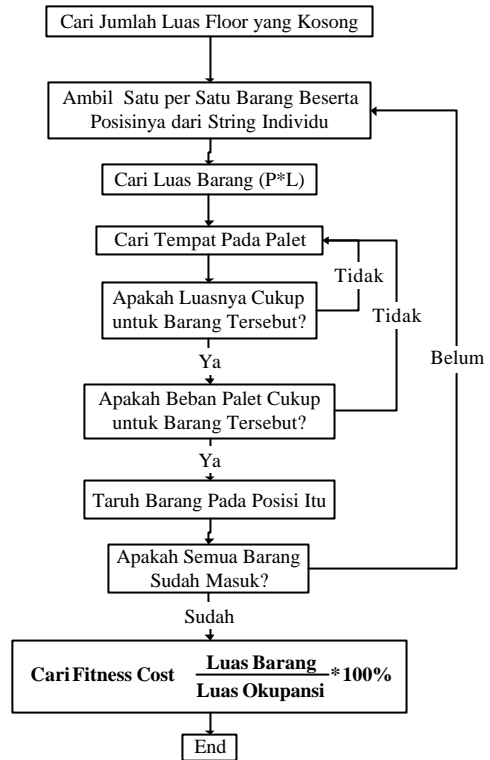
Cari Jumlah Luas Floor yang Kosong

Ambil Satu per Satu Barang Beserta Posisinya dari String Individu

Cari Luas Barang (P*L)

Cari Tempat Pada Palet

Apakah Luasnya Cukup untuk Barang Tersebut?

Tidak

Tidak

Ya

Belum

Apakah Beban Palet Cukup untuk Barang Tersebut?

Ya

Taruh Barang Pada Posisi Itu

Apakah Semua Barang Sudah Masuk?

Sudah

Cari Fitness Cost $\frac{\text{Luas Barang}}{\text{Luas Okupansi}} * 100\%$

End